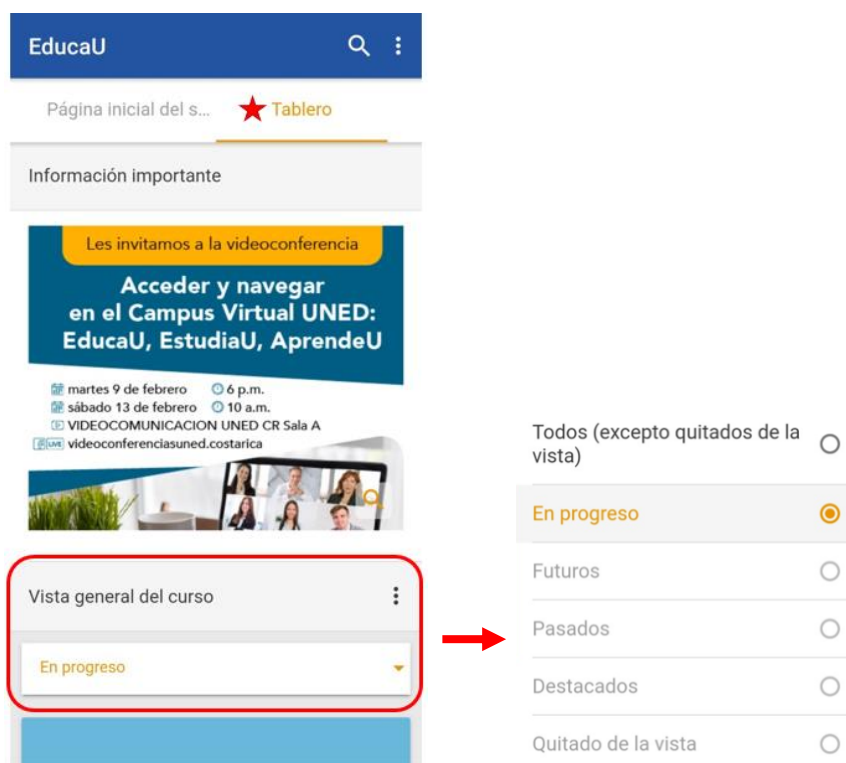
EducaU

Página inicial del s...

Tablero

Información importante

Les invitamos a la videoconferencia

Acceder y navegar en el Campus Virtual UNED: EducaU, EstudiaU, AprendeU

martes 9 de febrero 6 p.m.
sábado 13 de febrero 10 a.m.
VIDEOCOMUNICACION UNED CR Sala A
LIVE videoconferenciasuned.costarica

Vista general del curso

En progreso

Todos (excepto quitados de la vista)

En progreso

Futuros

Pasados

Destacados

Quitado de la vista